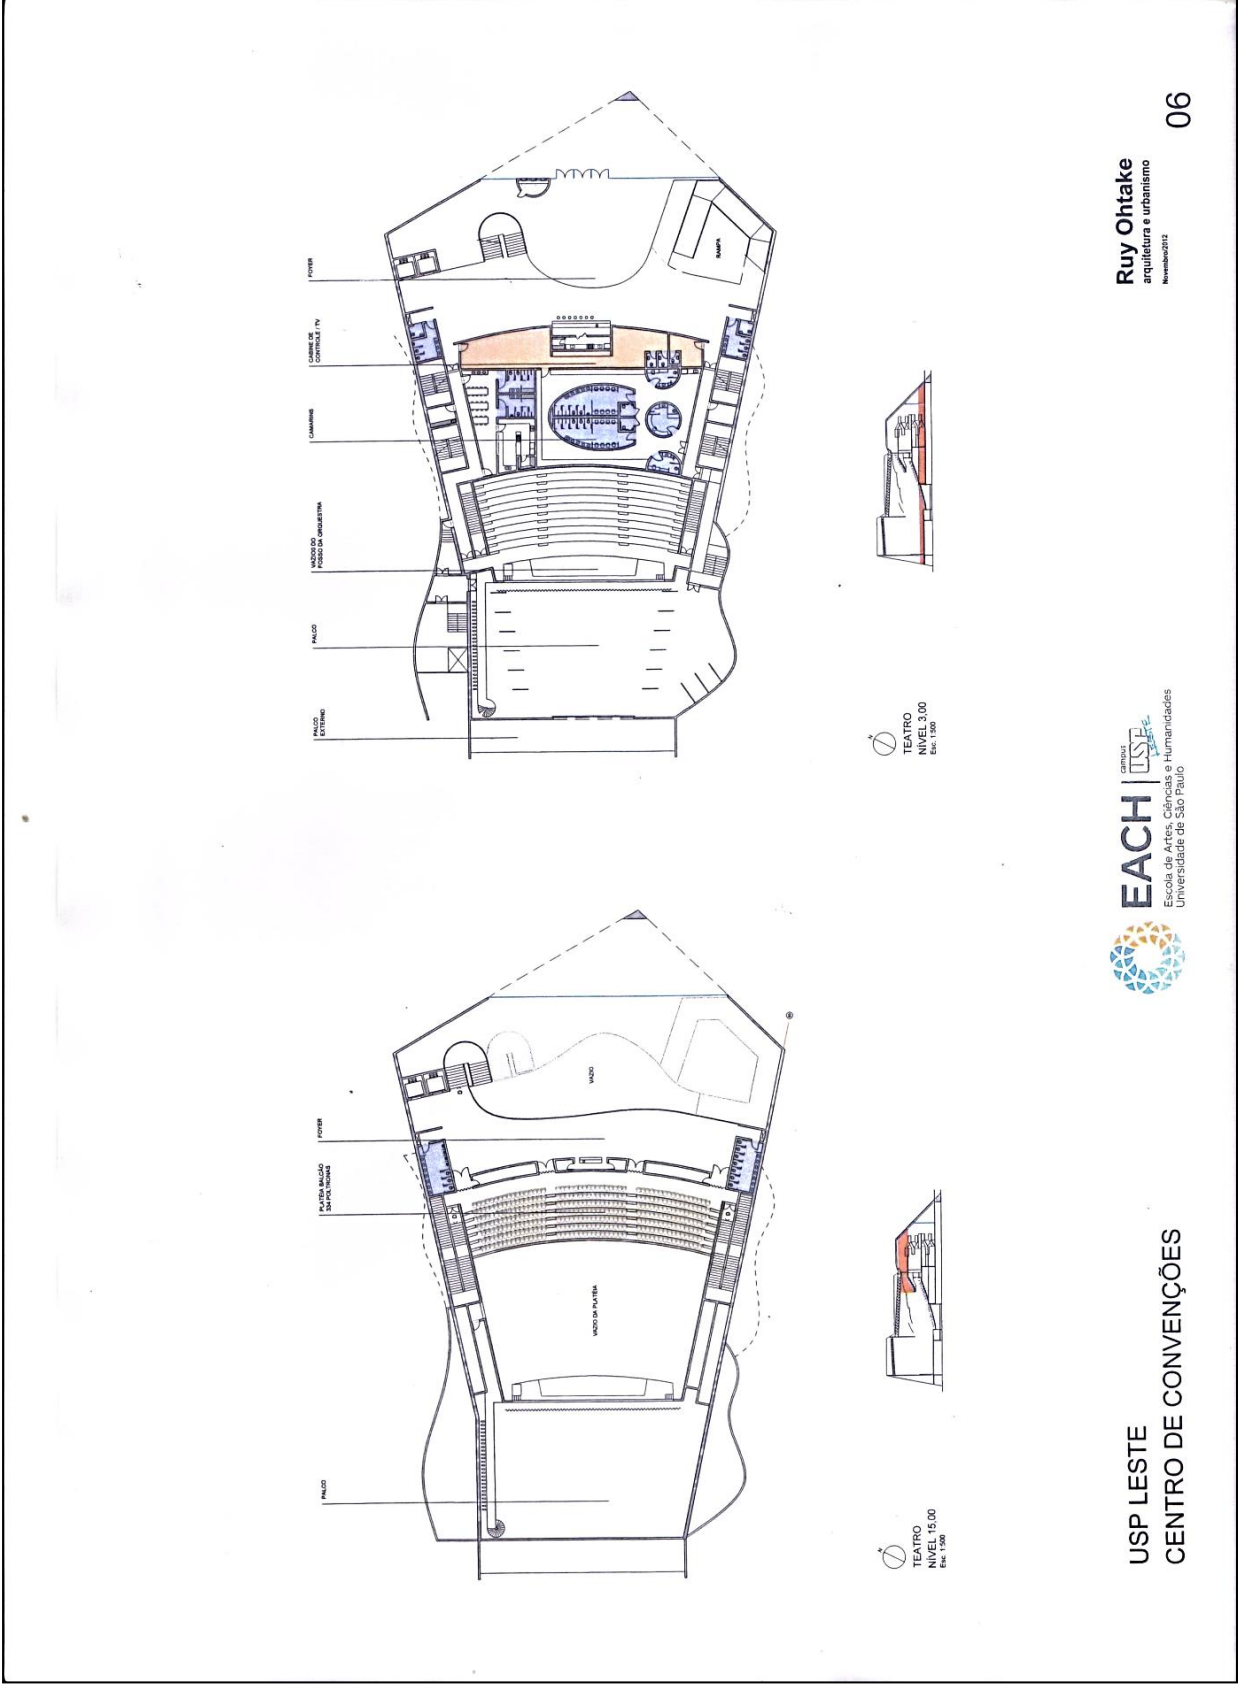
USP LESTE
CENTRO DE CONVENÇÕES

PALCO

VAZIO DA PLATÉIA

PLATÉIA BALCÃO
334 POLTRONAS

FOYER

VAZIO

TEATRO
NÍVEL 15,00
Esc. 1:500

EACH
Escola de Artes, Ciências e Humanidades
Universidade de São Paulo
campus USP LESTE

PALCO EXTERNO

PALCO

VAZIO DO FOSSO DA ORQUESTRA

CAMARINS

CABINE DE CONTROLE / TV

FOYER

RAMPA

TEATRO
NÍVEL 3,00
Esc. 1:500

Ruy Ohtake
arquitetura e urbanismo
Novembro/2012

06